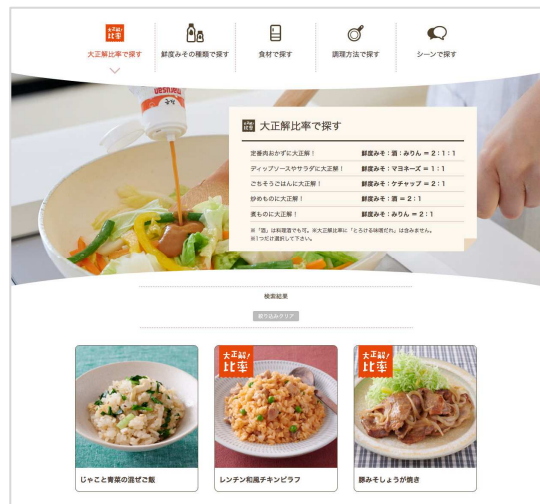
大正解比率で探す

鮮度みその種類で探す

食材で探す

調理方法で探す

シーンで探す

大正解比率で探す

| | |
|---|---|
| 定番肉おかずに大正解！ | 鮮度みそ：酒：みりん ＝ 2：1：1 |
| ディップソースやサラダに大正解！ | 鮮度みそ：マヨネーズ ＝ 1：1 |
| ごちそうごはんに大正解！ | 鮮度みそ：ケチャップ ＝ 2：1 |
| 炒めものに大正解！ | 鮮度みそ：酒 ＝ 2：1 |
| 煮ものに大正解！ | 鮮度みそ：みりん ＝ 2：1 |

※「酒」は料理酒でも可。※大正解比率に「とろける味噌だれ」は含みません。※1つだけ選択して下さい。

検索結果

絞り込みクリア

じゃこと青菜の混ぜご飯

大正解！比率

レンチン和風チキンピラフ

大正解！比率

豚みそしょうが焼き